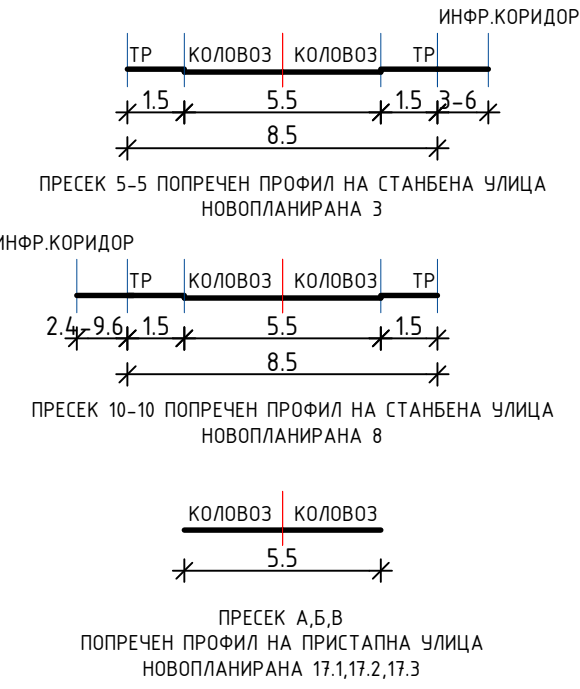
ИНФР.КОРИДОР

ТР КОЛОВОЗ КОЛОВОЗ ТР

1.5 5.5 1.5 3-6

8.5

ПРЕСЕК 5-5 ПОПРЕЧЕН ПРОФИЛ НА СТАНБЕНА УЛИЦА НОВОПЛАНИРАНА 3

ИНФР.КОРИДОР

ТР КОЛОВОЗ КОЛОВОЗ ТР

2.4-9.6 1.5 5.5 1.5

8.5

ПРЕСЕК 10-10 ПОПРЕЧЕН ПРОФИЛ НА СТАНБЕНА УЛИЦА НОВОПЛАНИРАНА 8

КОЛОВОЗ КОЛОВОЗ

5.5

ПРЕСЕК А,Б,В
ПОПРЕЧЕН ПРОФИЛ НА ПРИСТАПНА УЛИЦА
НОВОПЛАНИРАНА 17.1,17.2,17.3